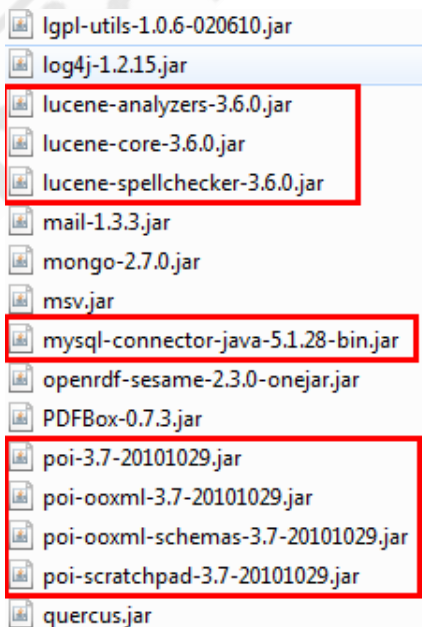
lgpl-utils-1.0.6-020610.jar
log4j-1.2.15.jar
lucene-analyzers-3.6.0.jar
lucene-core-3.6.0.jar
lucene-spellchecker-3.6.0.jar
mail-1.3.3.jar
mongo-2.7.0.jar
msv.jar
mysql-connector-java-5.1.28-bin.jar
openrdf-sesame-2.3.0-onejar.jar
PDFBox-0.7.3.jar
poi-3.7-20101029.jar
poi-ooxml-3.7-20101029.jar
poi-ooxml-schemas-3.7-20101029.jar
poi-scratchpad-3.7-20101029.jar
quercus.jar